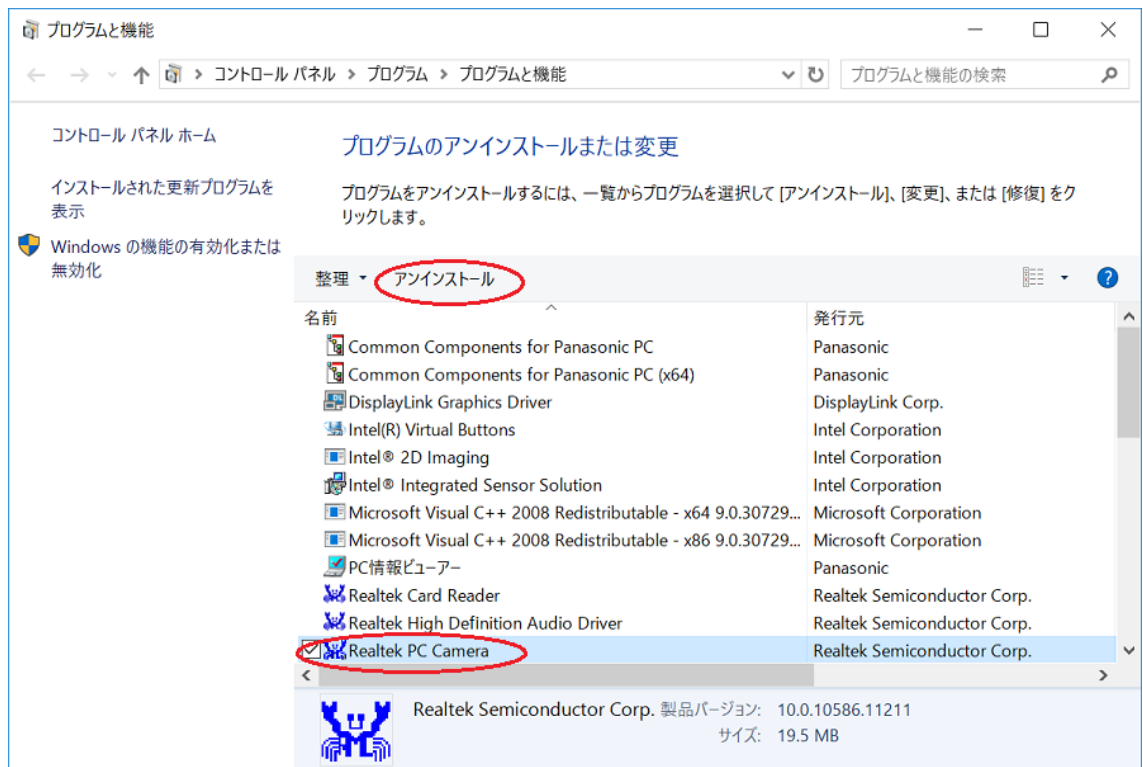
プログラムと機能

コントロール パネル > プログラム > プログラムと機能

プログラムと機能の検索

コントロール パネル ホーム

インストールされた更新プログラムを表示

Windows の機能の有効化または無効化

プログラムのアンインストールまたは変更

プログラムをアンインストールするには、一覧からプログラムを選択して [アンインストール]、[変更]、または [修復] をクリックします。

整理 ▾ アンインストール

| 名前 | 発行元 |
|---|---|
| Common Components for Panasonic PC | Panasonic |
| Common Components for Panasonic PC (x64) | Panasonic |
| DisplayLink Graphics Driver | DisplayLink Corp. |
| Intel(R) Virtual Buttons | Intel Corporation |
| Intel® 2D Imaging | Intel Corporation |
| Intel® Integrated Sensor Solution | Intel Corporation |
| Microsoft Visual C++ 2008 Redistributable - x64 9.0.30729... | Microsoft Corporation |
| Microsoft Visual C++ 2008 Redistributable - x86 9.0.30729... | Microsoft Corporation |
| PC情報ビューアー | Panasonic |
| Realtek Card Reader | Realtek Semiconductor Corp. |
| Realtek High Definition Audio Driver | Realtek Semiconductor Corp. |
| Realtek PC Camera | Realtek Semiconductor Corp. |

Realtek Semiconductor Corp. 製品バージョン: 10.0.10586.11211
サイズ: 19.5 MB